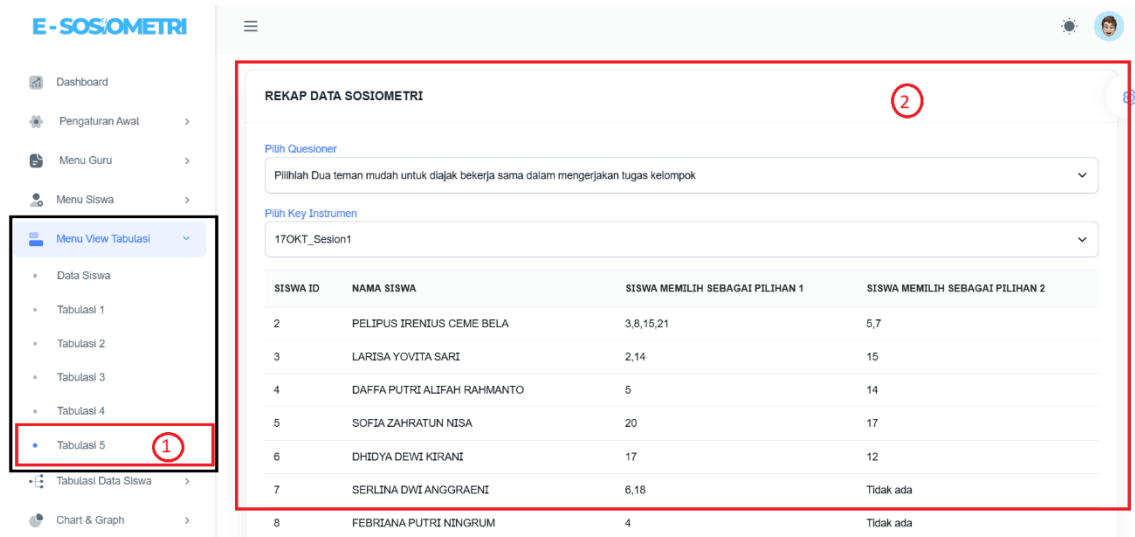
E-SOSIOMETRI

Dashboard
Pengaturan Awal
Menu Guru
Menu Siswa
Menu View Tabulasi
Data Siswa
Tabulasi 1
Tabulasi 2
Tabulasi 3
Tabulasi 4
Tabulasi 5
1
Tabulasi Data Siswa
Chart & Graph

REKAP DATA SOSIOMETRI
2

Pilih Quesioner
Pilihlah Dua teman mudah untuk diajak bekerja sama dalam mengerjakan tugas kelompok

Pilih Key Instrumen
17OKT_Sesion1

| SISWA ID | NAMA SISWA | SISWA MEMILIH SEBAGAI PILIHAN 1 | SISWA MEMILIH SEBAGAI PILIHAN 2 |
|---|---|---|---|
| 2 | PELIPUS IRENIUS CEME BELA | 3,8,15,21 | 5,7 |
| 3 | LARISA YOVITA SARI | 2,14 | 15 |
| 4 | DAFFA PUTRI ALIFAH RAHMANTO | 5 | 14 |
| 5 | SOFIA ZAHRATUN NISA | 20 | 17 |
| 6 | DHIDYA DEWI KIRANI | 17 | 12 |
| 7 | SERLINA DWI ANGGRAENI | 6,18 | Tidak ada |
| 8 | FEBRIANA PUTRI NINGRUM | 4 | Tidak ada |